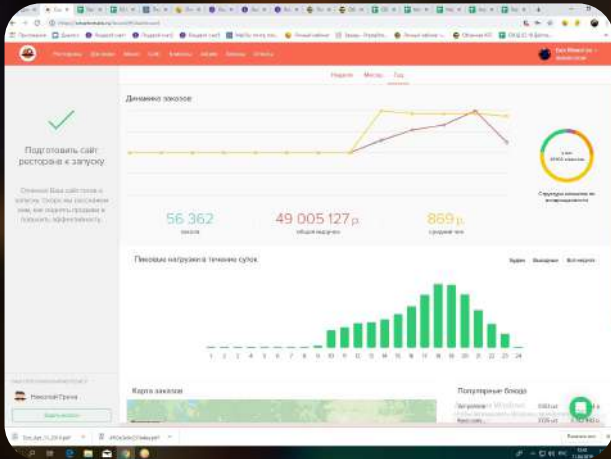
Подготовить сайт ресторана к запуску

Отлично! Ваш сайт готов к запуску. Скоро мы расскажем вам, как поднять продажи и повысить эффективность.

Николай Грачев

Неделя Месяц Год

Динамика заказов

56 362
заказов

49 005 127 р.
общая выручка

869 р.
средний чек

Структура клиентов по возвращаемости

Пиковые нагрузки в течение суток

Будни Выходные Все недели

1 2 3 4 5 6 7 8 9 10 11 12 13 14 15 16 17 18 19 20 21 22 23 24

Карта заказов

Популярные блюда